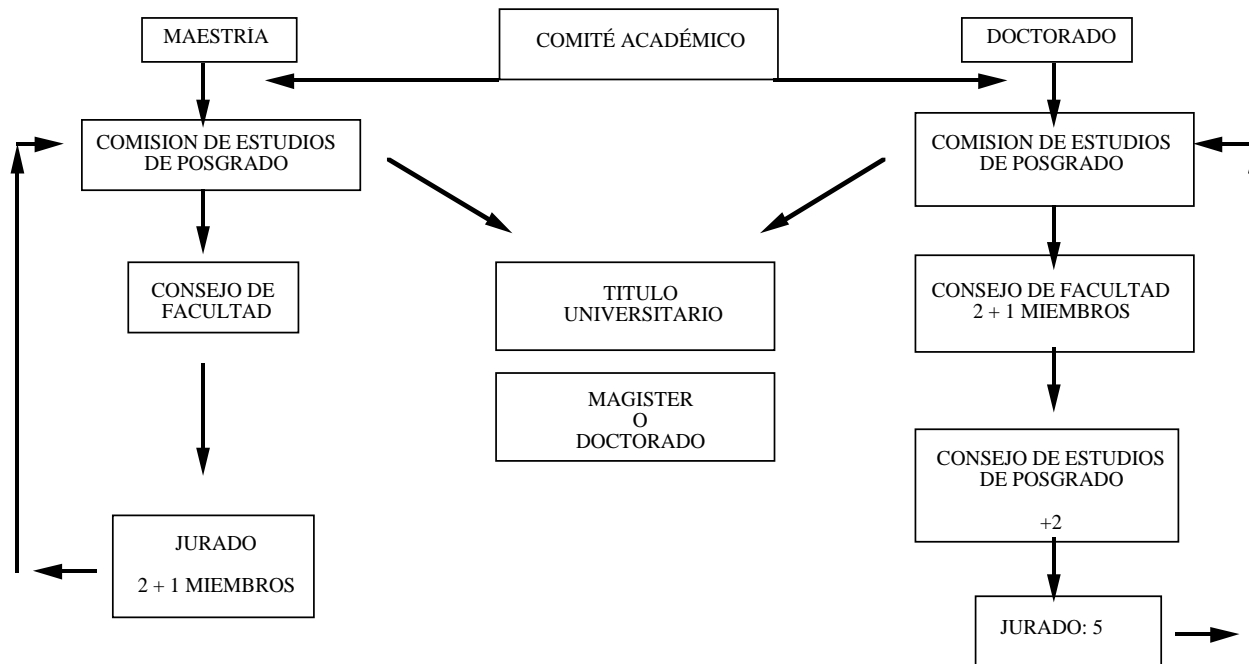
MAESTRIA

COMITÉ ACADÉMICO

DOCTORADO

COMISION DE ESTUDIOS DE POSGRADO

COMISION DE ESTUDIOS DE POSGRADO

CONSEJO DE FACULTAD

TITULO UNIVERSITARIO

CONSEJO DE FACULTAD 2 + 1 MIEMBROS

MAGISTER O DOCTORADO

CONSEJO DE ESTUDIOS DE POSGRADO

+2

JURADO

2 + 1 MIEMBROS

JURADO: 5